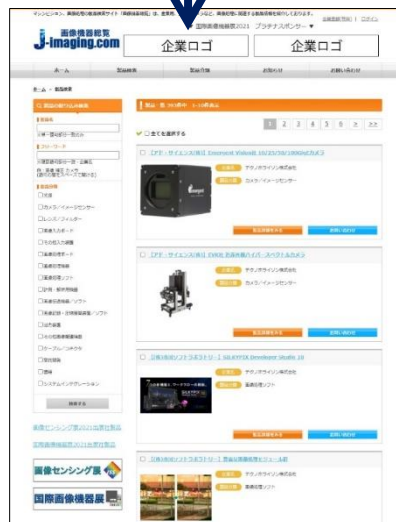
マシンビジョン、画像処理の総合情報サイト「画像機器総覧」は、

画像機器総覧
J-imaging.com

国際画像機器展2021 プラチナスポンサー

企業ロゴ

企業ロゴ

ホーム

製品検索

製品情報

お問い合わせ

画像センシング展

国際画像機器展

1 2 3 4 5 6 > >>

全てを選択する

【アナ・サイエンス】

テクノサイエンス株式会社

カメラ／イメージセンサー

【アナ・サイエンス】

テクノサイエンス株式会社

カメラ／イメージセンサー

テクノサイエンス株式会社

画像処理ソフト

テクノサイエンス株式会社

画像処理ソフト

画像センシング展

国際画像機器展